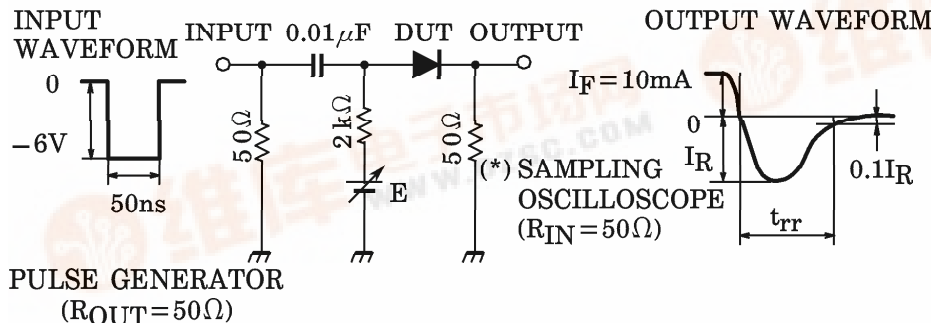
INPUT WAVEFORM

0

$-6V$

50ns

INPUT $0.01\mu F$ DUT OUTPUT

$50\Omega$

$2k\Omega$

E

$50\Omega$

(*) SAMPLING OSCILLOSCOPE ($R_{IN}=50\Omega$)

PULSE GENERATOR ($R_{OUT}=50\Omega$)

OUTPUT WAVEFORM

$I_F=10mA$

0

$I_R$

$0.1I_R$

$t_{rr}$